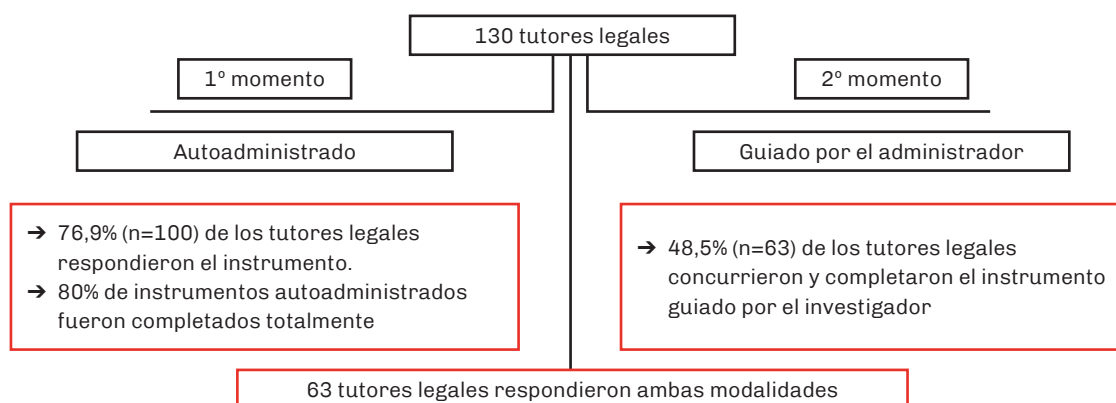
130 tutores legales

1º momento

2º momento

Autoadministrado

Guiado por el administrador

➔ 76,9% (n=100) de los tutores legales respondieron el instrumento.
➔ 80% de instrumentos autoadministrados fueron completados totalmente

➔ 48,5% (n=63) de los tutores legales concurrieron y completaron el instrumento guiado por el investigador

63 tutores legales respondieron ambas modalidades